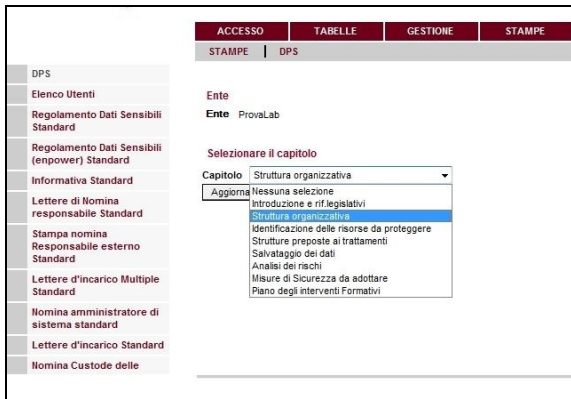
ACCESSO | TABELLE | GESTIONE | STAMPE

STAMPE | DPS

DPS
Elenco Utenti
Regolamento Dati Sensibili Standard
Regolamento Dati Sensibili (enpower) Standard
Informativa Standard
Lettere di Nomina responsabile Standard
Stampa nomina Responsabile esterno Standard
Lettere d'incarico Multiple Standard
Nomina amministratore di sistema standard
Lettere d'incarico Standard
Nomina Custode delle

Ente
Ente ProvaLab

Selezionare il capitolo
Capitolo Struttura organizzativa
Aggiorna
Nessuna selezione
Introduzione e rif.legislativi
Struttura organizzativa
Identificazione delle risorse da proteggere
Strutture preposte ai trattamenti
Salvataggio dei dati
Analisi dei rischi
Misure di Sicurezza da adottare
Piano degli interventi Formativi